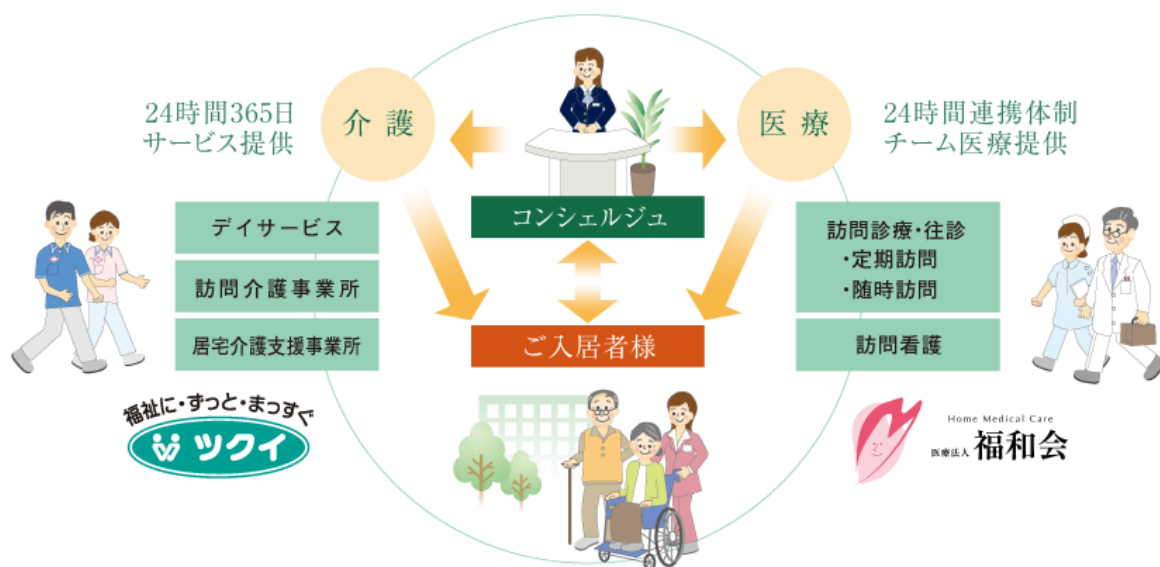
24時間365日
サービス提供

介 護

コンシェルジュ

医 療

24時間連携体制
チーム医療提供

デイサービス

訪問介護事業所

居宅介護支援事業所

ご入居者様

訪問診療・往診
・定期訪問
・随時訪問

訪問看護

福祉に・ずっと・まっすぐ
ツクイ

Home Medical Care
医療法人 福和会